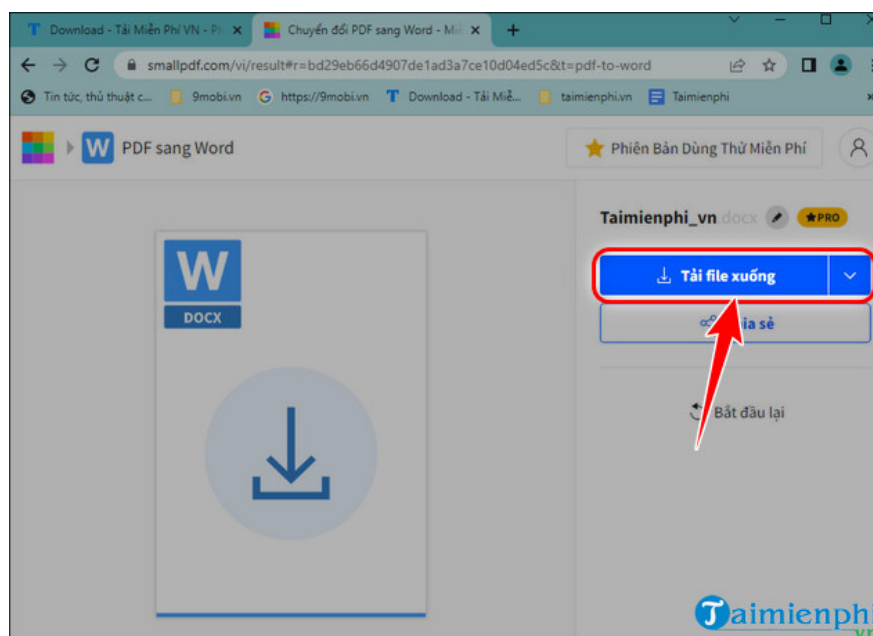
Download - Tải Miễn Phí VN - Ph
Chuyển đổi PDF sang Word - Mi
smallpdf.com/vi/result#r=bd29eb66d4907de1ad3a7ce10d04ed5c&t=pdf-to-word
Tin tức, thủ thuật c...
9mobi.vn
https://9mobi.vn
Download - Tải Miễ...
taimienphi.vn
Taimienphi
PDF sang Word
Phiên Bản Dùng Thử Miễn Phí
Taimienphi_vn .docx
PRO
W
DOCX
Tải file xuống
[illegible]ia sẻ
Bắt đầu lại
Taimienphi